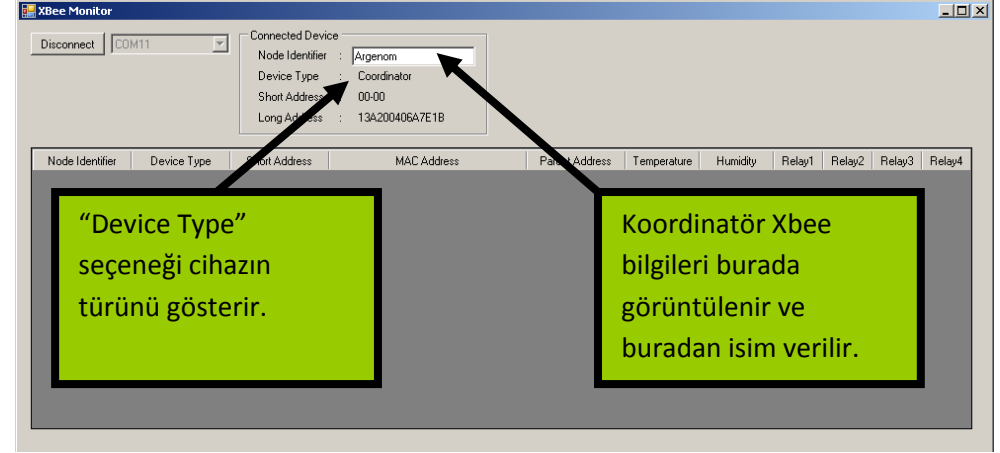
XBee Monitor

Disconnect COM11

Connected Device
Node Identifier : Argenom
Device Type : Coordinator
Short Address : 00-00
Long Address : 13A200406A7E1B

| Node Identifier | Device Type | Short Address | MAC Address | Parent Address | Temperature | Humidity | Relay1 | Relay2 | Relay3 | Relay4 |
|---|---|---|---|---|---|---|---|---|---|---|

“Device Type” seçeneği cihazın türünü gösterir.

Koordinatör Xbee bilgileri burada görüntülenir ve buradan isim verilir.